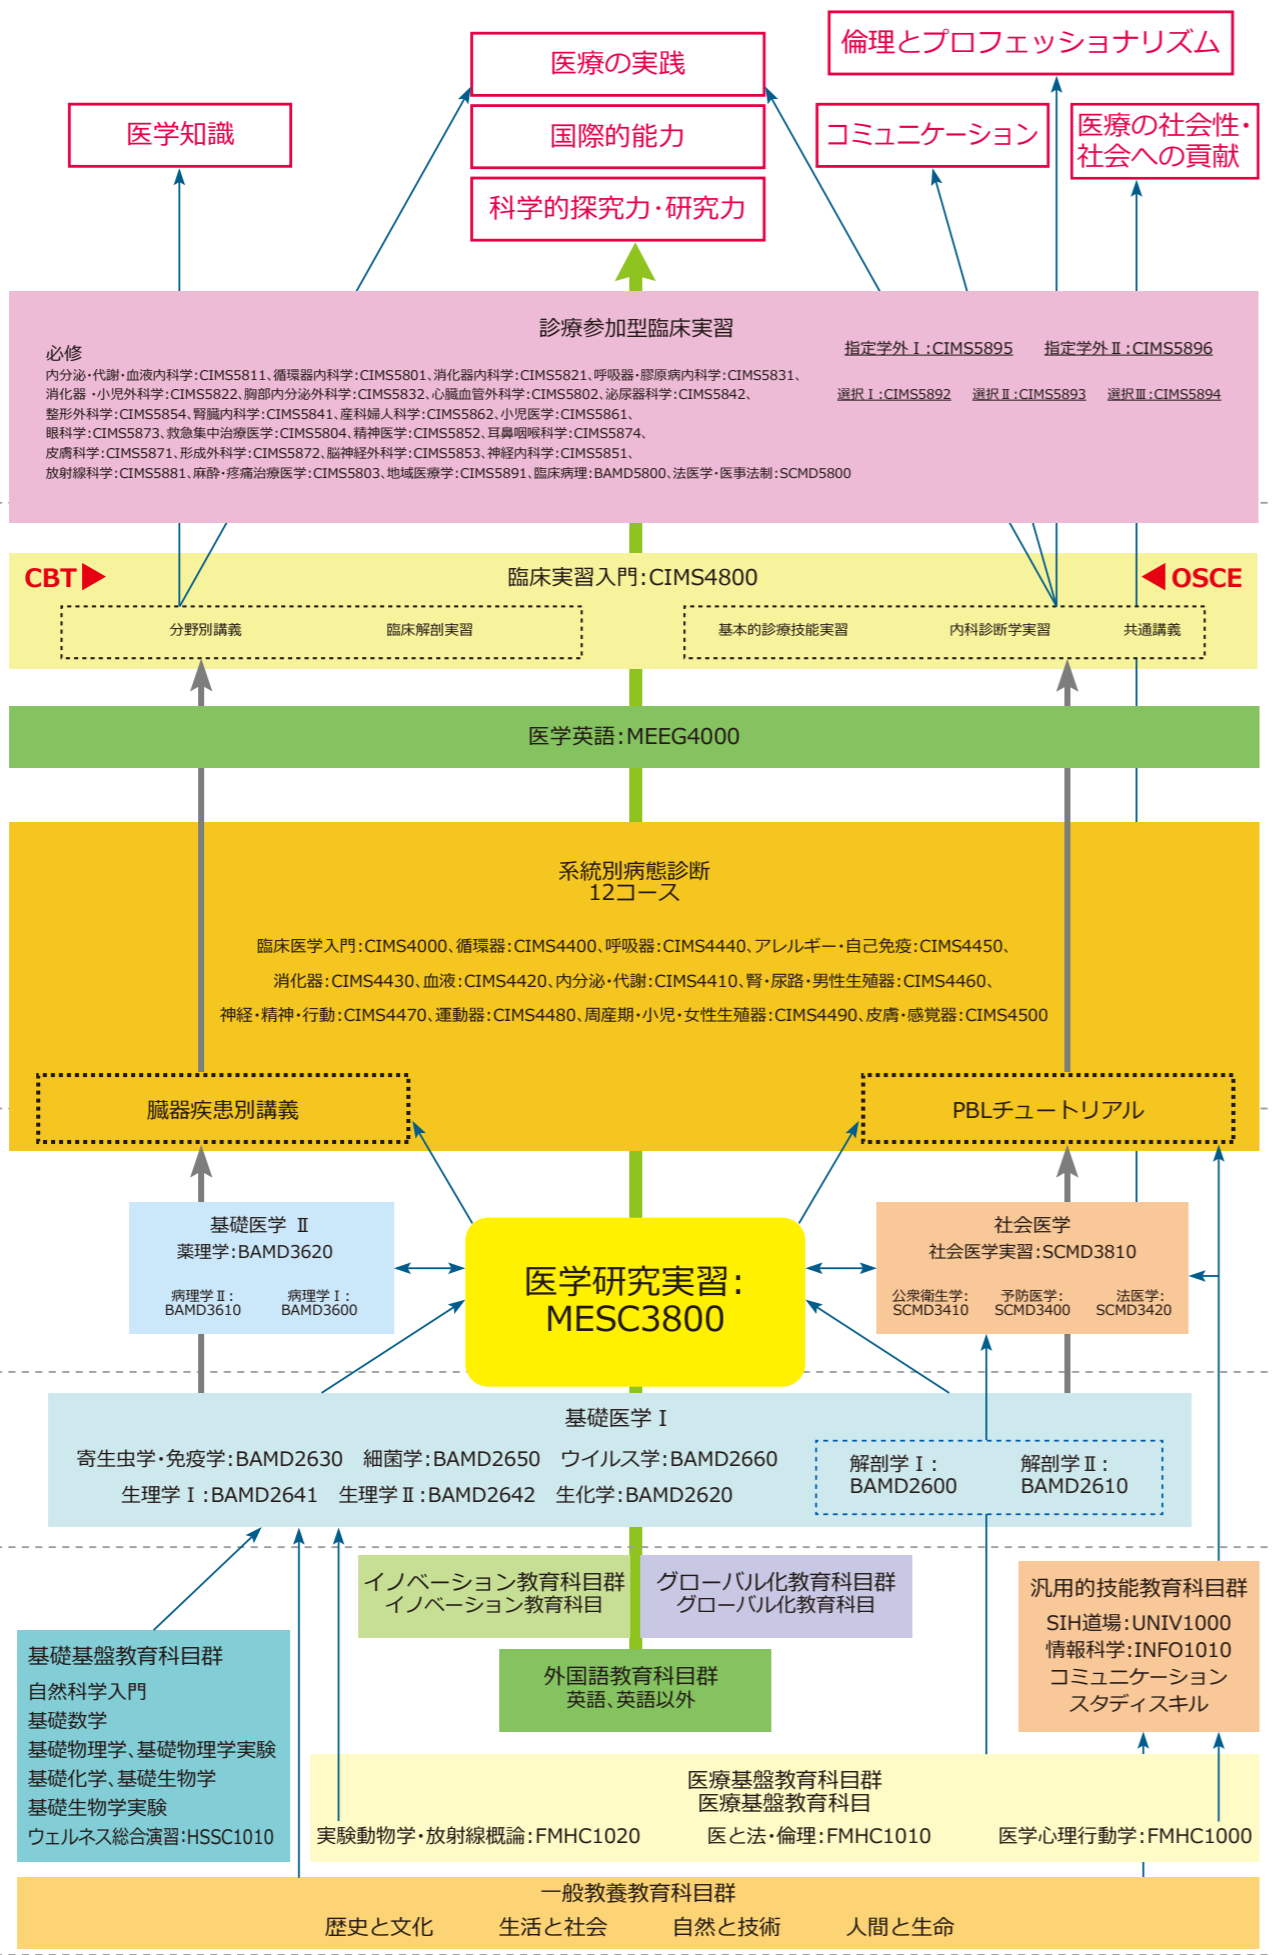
医学知識

医療の実践

国際的能力

科学的探究力・研究力

倫理とプロフェッショナリズム

コミュニケーション

医療の社会性・社会への貢献

診療参加型臨床実習

必修
内分泌・代謝・血液内科学:CIMS5811、循環器内科学:CIMS5801、消化器内科学:CIMS5821、呼吸器・膠原病内科学:CIMS5831、消化器・小児外科学:CIMS5822、胸部内分泌外科学:CIMS5832、心臓血管外科学:CIMS5802、泌尿器科学:CIMS5842、整形外科学:CIMS5854、腎臓内科学:CIMS5841、産科婦人科学:CIMS5862、小児医学:CIMS5861、眼科学:CIMS5873、救急集中治療医学:CIMS5804、精神医学:CIMS5852、耳鼻咽喉科学:CIMS5874、皮膚科学:CIMS5871、形成外科学:CIMS5872、脳神経外科学:CIMS5853、神経内科学:CIMS5851、放射線科学:CIMS5881、麻酔・疼痛治療医学:CIMS5803、地域医療学:CIMS5891、臨床病理:BAMD5800、法医学・医事法制:SCMD5800

指定学外Ⅰ:CIMS5895　指定学外Ⅱ:CIMS5896

選択Ⅰ:CIMS5892　選択Ⅱ:CIMS5893　選択Ⅲ:CIMS5894

CBT

臨床実習入門:CIMS4800

OSCE

分野別講義　臨床解剖実習

基本的診療技能実習　内科診断学実習　共通講義

医学英語:MEEG4000

系統別病態診断
12コース

臨床医学入門:CIMS4000、循環器:CIMS4400、呼吸器:CIMS4440、アレルギー・自己免疫:CIMS4450、消化器:CIMS4430、血液:CIMS4420、内分泌・代謝:CIMS4410、腎・尿路・男性生殖器:CIMS4460、神経・精神・行動:CIMS4470、運動器:CIMS4480、周産期・小児・女性生殖器:CIMS4490、皮膚・感覚器:CIMS4500

臓器疾患別講義

PBLチュートリアル

基礎医学 Ⅱ
薬理学:BAMD3620
病理学Ⅱ:BAMD3610　病理学Ⅰ:BAMD3600

医学研究実習:MESC3800

社会医学
社会医学実習:SCMD3810
公衆衛生学:SCMD3410　予防医学:SCMD3400　法医学:SCMD3420

基礎医学Ⅰ
寄生虫学・免疫学:BAMD2630　細菌学:BAMD2650　ウイルス学:BAMD2660
生理学Ⅰ:BAMD2641　生理学Ⅱ:BAMD2642　生化学:BAMD2620

解剖学Ⅰ:BAMD2600　解剖学Ⅱ:BAMD2610

イノベーション教育科目群
イノベーション教育科目

グローバル化教育科目群
グローバル化教育科目

汎用的技能教育科目群
SIH道場:UNIV1000
情報科学:INFO1010
コミュニケーション
スタディスキル

基礎基盤教育科目群
自然科学入門
基礎数学
基礎物理学、基礎物理学実験
基礎化学、基礎生物学
基礎生物学実験
ウェルネス総合演習:HSSC1010

外国語教育科目群
英語、英語以外

医療基盤教育科目群
医療基盤教育科目
実験動物学・放射線概論:FMHC1020　医と法・倫理:FMHC1010　医学心理行動学:FMHC1000

一般教養教育科目群
歴史と文化　生活と社会　自然と技術　人間と生命